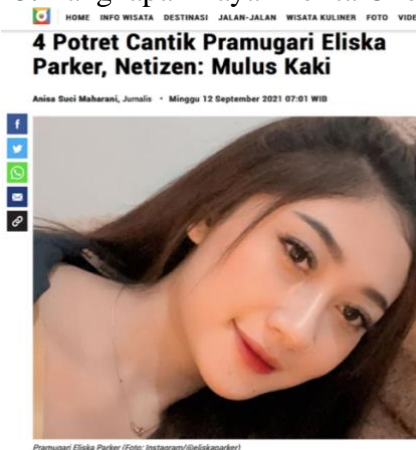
HOME INFO WISATA DESTINASI JALAN-JALAN WISATA KULINER FOTO VIDE

4 Potret Cantik Pramugari Eliska Parker, Netizen: Mulus Kaki

Anisa Suci Maharani, Jurnalis · Minggu 12 September 2021 07:01 WIB

Pramugari Eliska Parker (Foto: Instagram/@eliskaparker)